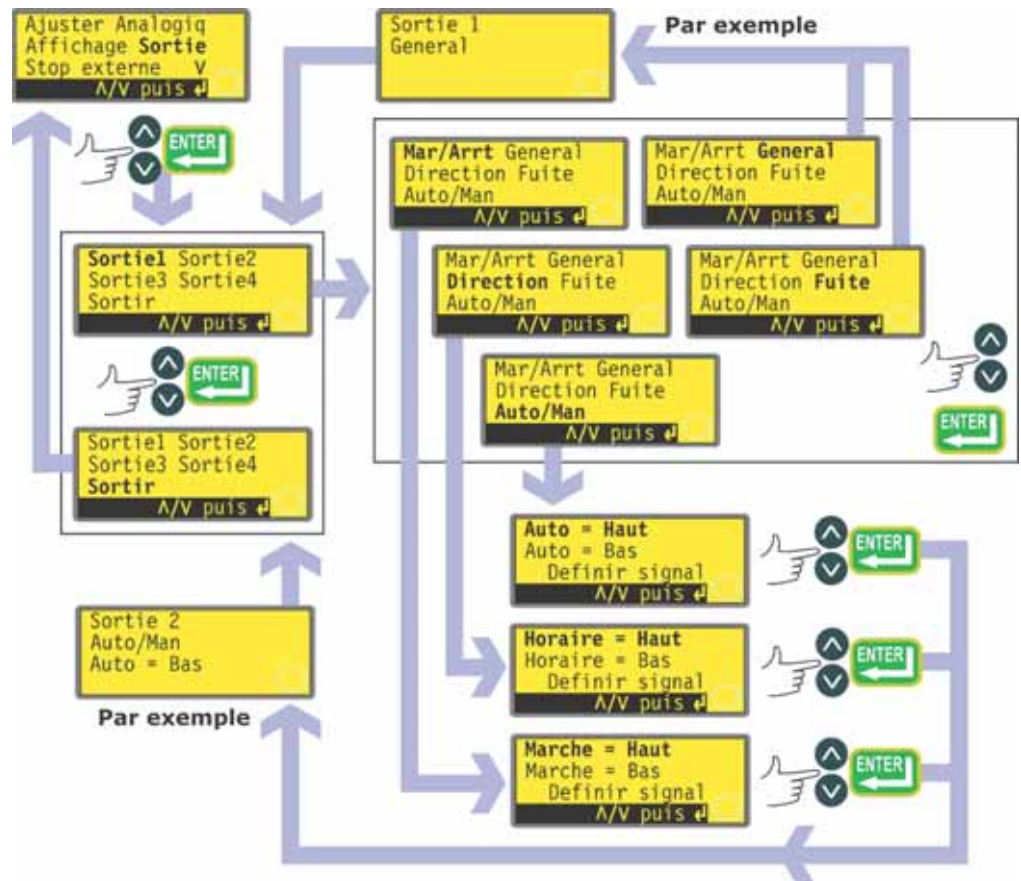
Ajuster Analogiq
Affichage **Sortie**
Stop externe V
Λ/V puis ↵

ENTER

Sortie 1
General

Par exemple

**Mar/Arrt** General
Direction Fuite
Auto/Man
Λ/V puis ↵

Mar/Arrt **General**
Direction Fuite
Auto/Man
Λ/V puis ↵

**Sortie1** Sortie2
Sortie3 Sortie4
Sortir
Λ/V puis ↵

Mar/Arrt General
**Direction** Fuite
Auto/Man
Λ/V puis ↵

Mar/Arrt General
Direction **Fuite**
Auto/Man
Λ/V puis ↵

ENTER

Mar/Arrt General
Direction Fuite
**Auto/Man**
Λ/V puis ↵

ENTER

Sortie1 Sortie2
Sortie3 Sortie4
**Sortir**
Λ/V puis ↵

**Auto = Haut**
Auto = Bas
Definir signal
Λ/V puis ↵

ENTER

Sortie 2
Auto/Man
Auto = Bas

Par exemple

**Horaire = Haut**
Horaire = Bas
Definir signal
Λ/V puis ↵

ENTER

**Marche = Haut**
Marche = Bas
Definir signal
Λ/V puis ↵

ENTER